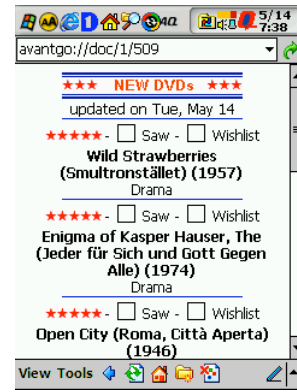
5/14
7:38

avantgo://doc/1/509

★★★ NEW DVDs ★★★

updated on Tue, May 14

★★★★★ - ☐ Saw - ☐ Wishlist

Wild Strawberries (Smultronstället) (1957)

Drama

★★★★★ - ☐ Saw - ☐ Wishlist

Enigma of Kasper Hauser, The (Jeder für Sich und Gott Gegen Alle) (1974)

Drama

★★★★★ - ☐ Saw - ☐ Wishlist

Open City (Roma, Città Aperta) (1946)

View Tools